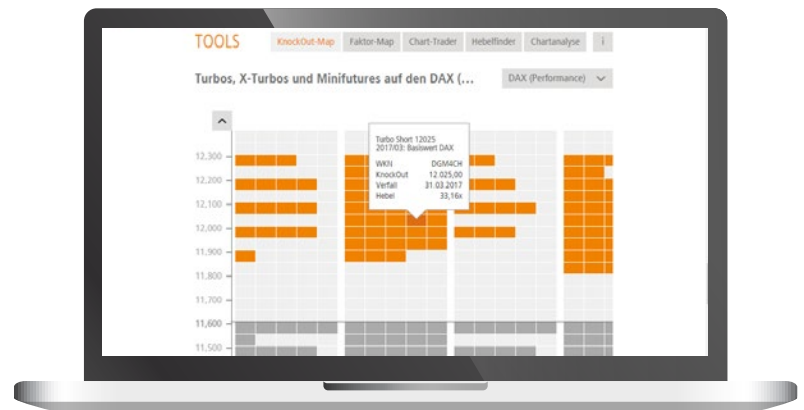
TOOLS

KnockOut-Map | Faktor-Map | Chart-Trader | Hebelfinder | Chartanalyse | i

Turbos, X-Turbos und Minifutures auf den DAX (...

DAX (Performance)

Turbo Short 12025
2017/03: Basiswert DAX

| WKN | DGM4CH |
|---|---|
| KnockOut | 12.025,00 |
| Verfall | 31.03.2017 |
| Hebel | 33,16x |

12,300
12,200
12,100
12,000
11,900
11,800
11,700
11,600
11,500